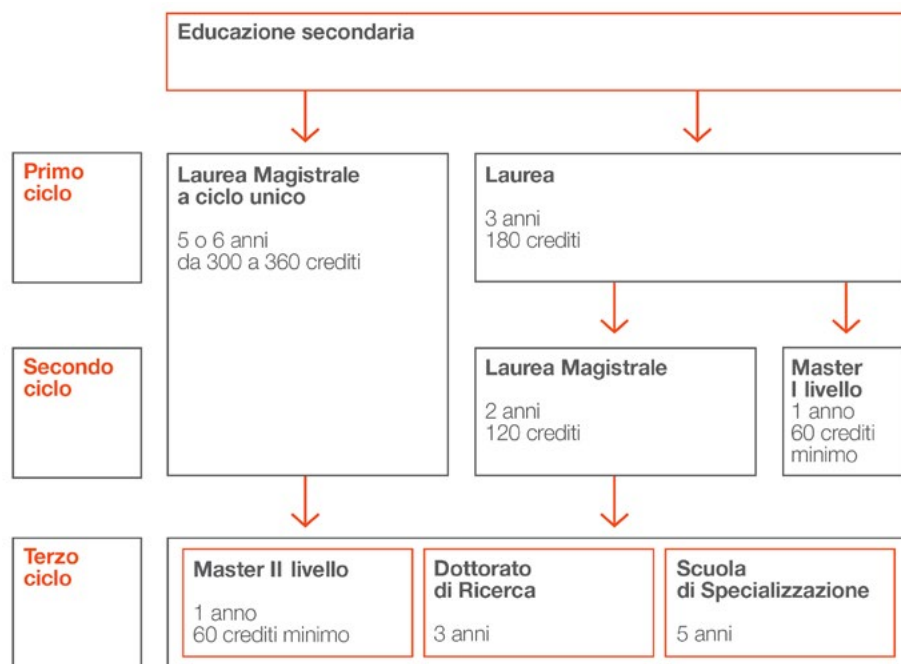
Educazione secondaria

Primo ciclo

Laurea Magistrale a ciclo unico

5 o 6 anni
da 300 a 360 crediti

Laurea

3 anni
180 crediti

Secondo ciclo

Laurea Magistrale

2 anni
120 crediti

Master I livello
1 anno
60 crediti minimo

Terzo ciclo

Master II livello

1 anno
60 crediti minimo

Dottorato di Ricerca

3 anni

Scuola di Specializzazione

5 anni